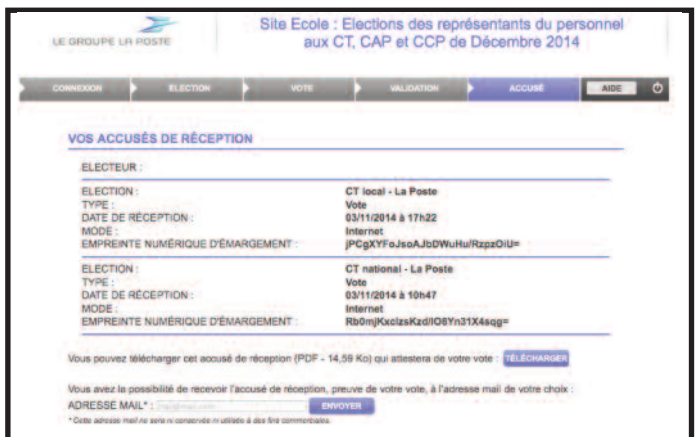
LE GROUPE LA POSTE

Site Ecole : Elections des représentants du personnel aux CT, CAP et CCP de Décembre 2014

CONNEXION ELECTION VOTE VALIDATION ACCUSÉ AIDE

VOS ACCUSÉS DE RÉCEPTION

ELECTEUR :

| | |
|---|---|
| ELECTION : | CT local - La Poste |
| TYPE : | Vote |
| DATE DE RÉCEPTION : | 03/11/2014 à 17h22 |
| MODE : | Internet |
| EMPREINTE NUMÉRIQUE D'ÉMARGEMENT : | jPCgXYFoJsoAJbDWuHu/RzpzOiU= |

| | |
|---|---|
| ELECTION : | CT national - La Poste |
| TYPE : | Vote |
| DATE DE RÉCEPTION : | 03/11/2014 à 10h47 |
| MODE : | Internet |
| EMPREINTE NUMÉRIQUE D'ÉMARGEMENT : | Rb0mjKxclzsKzd/IO6Yn31X4sqg= |

Vous pouvez télécharger cet accusé de réception (PDF - 14,59 Ko) qui attestera de votre vote : TÉLÉCHARGER

Vous avez la possibilité de recevoir l'accusé de réception, preuve de votre vote, à l'adresse mail de votre choix :

ADRESSE MAIL* : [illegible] ENVOYER

* Cette adresse mail ne sera ni conservée ni utilisée à des fins commerciales.